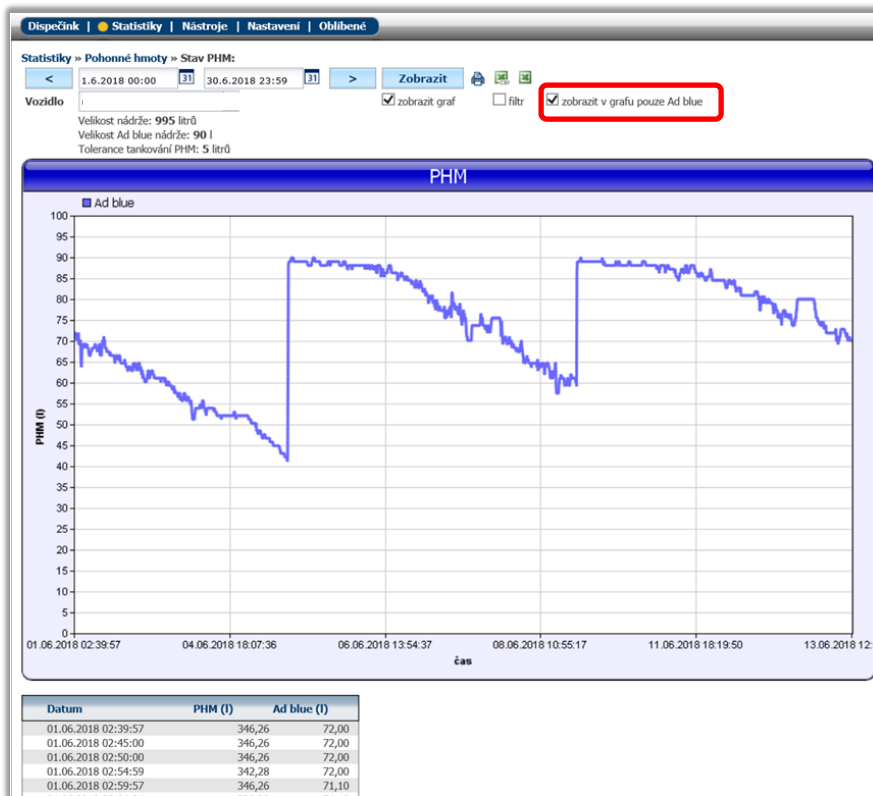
Dispečink | Statistiky | Nástroje | Nastavení | Oblíbené

Statistiky » Pohonné hmoty » Stav PHM:

< 1.6.2018 00:00 31 30.6.2018 23:59 31 > Zobrazit

Vozidlo

zobrazit graf filtr zobrazit v grafu pouze Ad blue

Velikost nádrže: 995 litrů
Velikost Ad blue nádrže: 90 l
Tolerance tankování PHM: 5 litrů

PHM

Ad blue

100
95
90
85
80
75
70
65
60
55
50
45
40
35
30
25
20
15
10
5
0

PHM (l)

01.06.2018 02:39:57 04.06.2018 18:07:36 06.06.2018 13:54:37 08.06.2018 10:55:17 11.06.2018 18:19:50 13.06.2018 12:

čas

| Datum | PHM (l) | Ad blue (l) |
|---|---|---|
| 01.06.2018 02:39:57 | 346,26 | 72,00 |
| 01.06.2018 02:45:00 | 346,26 | 72,00 |
| 01.06.2018 02:50:00 | 346,26 | 72,00 |
| 01.06.2018 02:54:59 | 342,28 | 72,00 |
| 01.06.2018 02:59:57 | 346,26 | 71,10 |